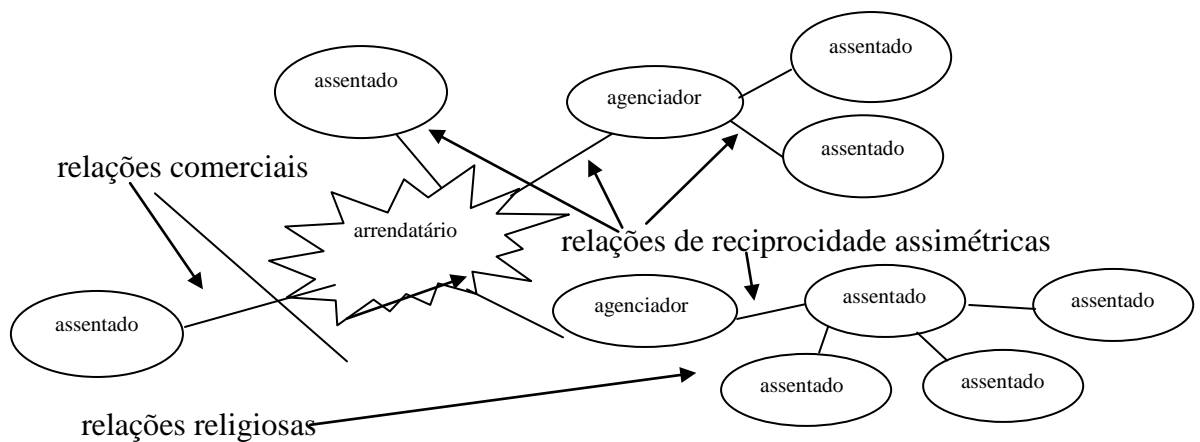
assentado

agenciador

assentado

assentado

relações comerciais

arrendatário

relações de reciprocidade assimétricas

agenciador

assentado

assentado

assentado

assentado

assentado

relações religiosas